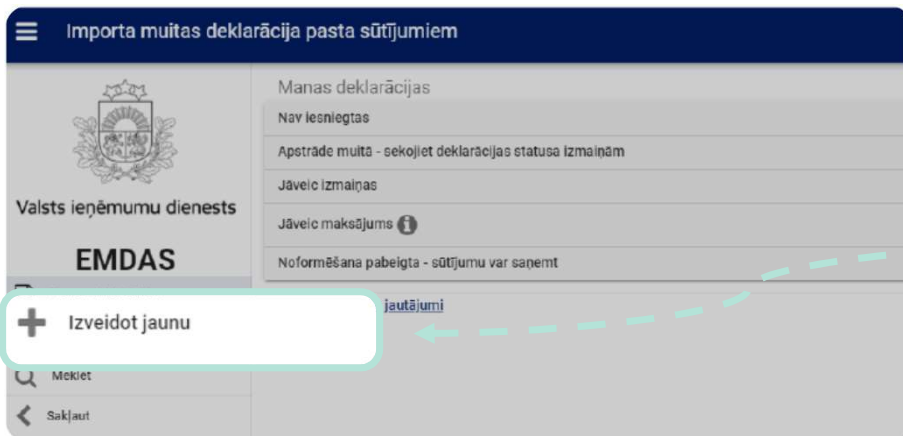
Importa muitas deklarācija pasta sūtījumiem

Valsts ieņēmumu dienests

EMDAS

Izveidot jaunu

Meklēt

Sakļaut

Manas deklarācijas

Nav iesniegtas

Apstrāde muitā - sekojiet deklarācijas statusa izmaiņām

Jāveic izmaiņas

Jāveic maksājums

Noformēšana pabeigta - sūtījumu var saņemt

jautājumi